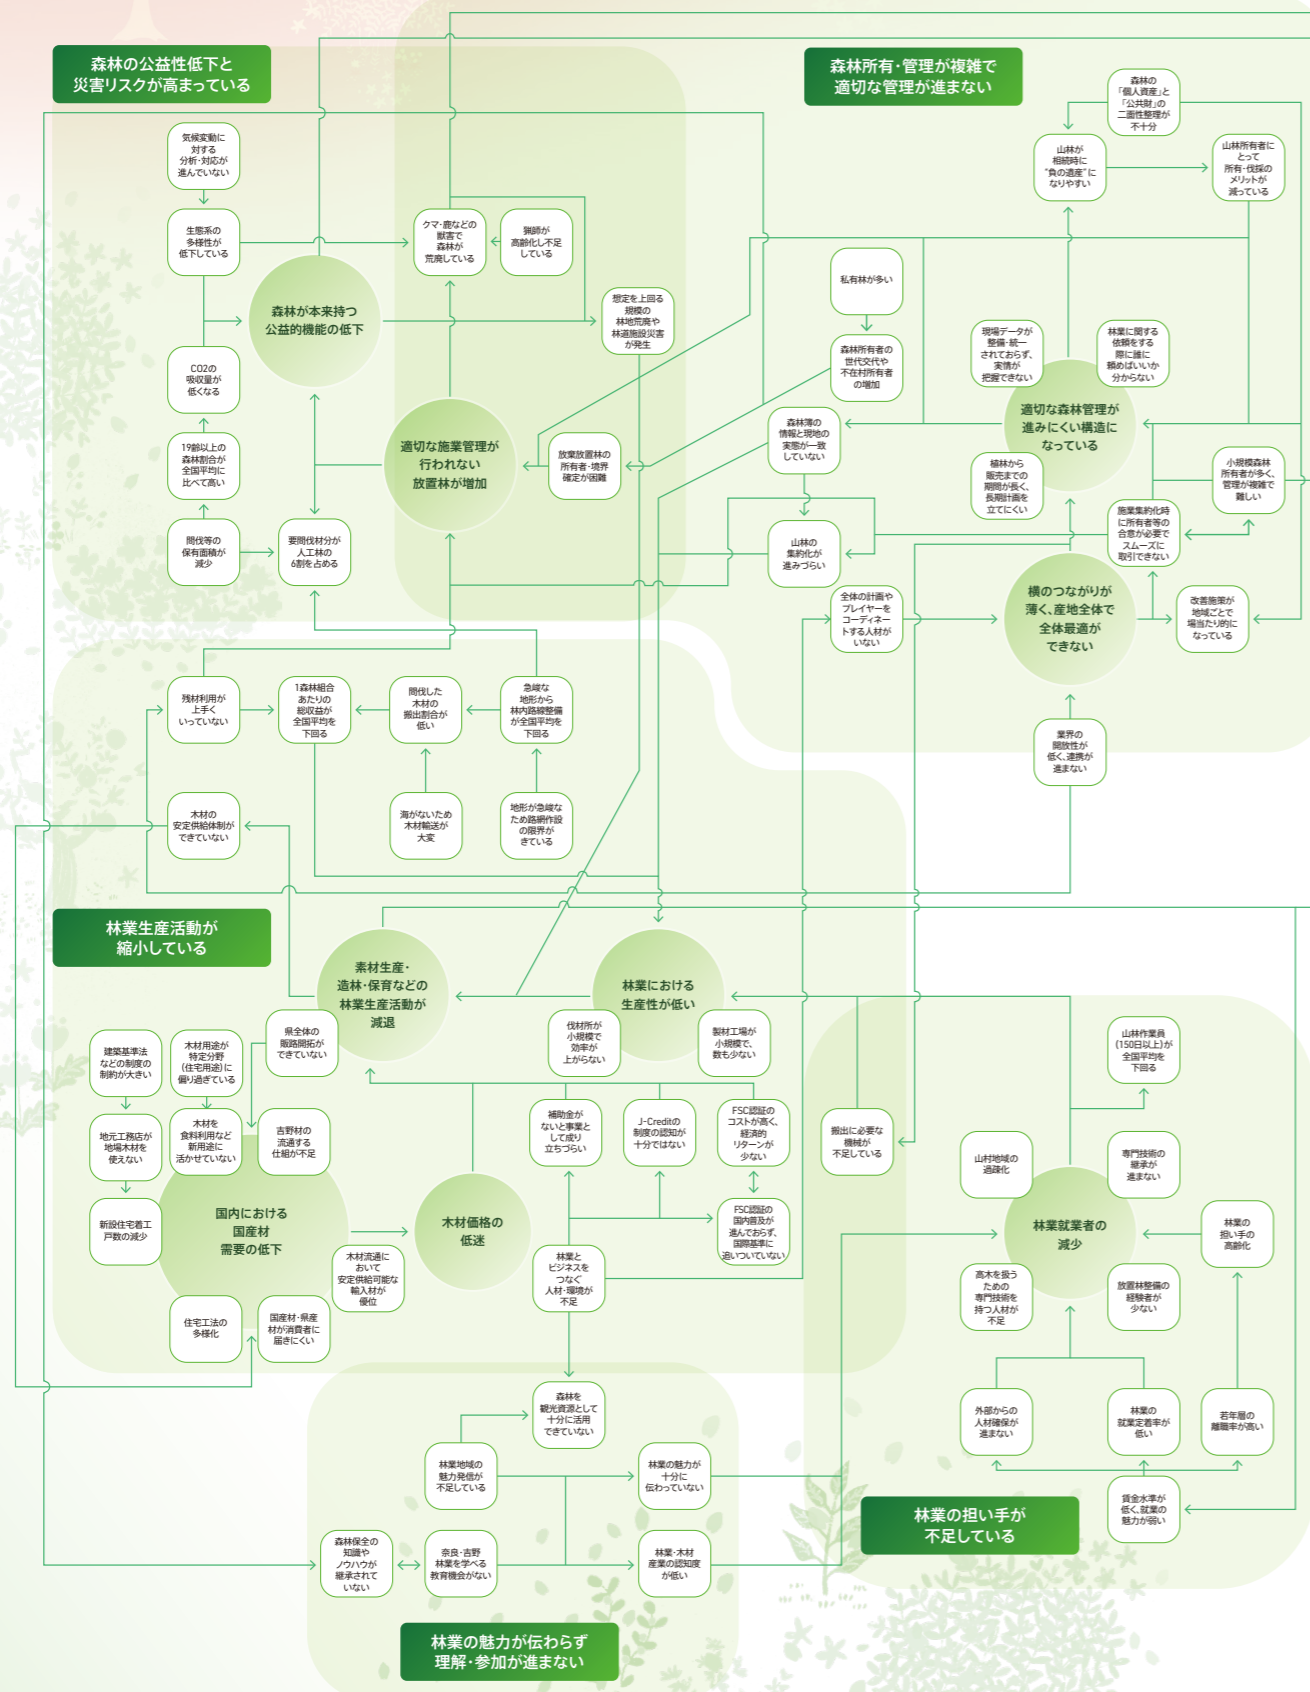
森林の公益性低下と災害リスクが高まっている

森林所有・管理が複雑で適切な管理が進まない

気候変動に対する分析・対応が進んでいない

生態系の多様性が低下している

森林が本来持つ公益的機能の低下

CO2の吸収量が低くなる

19割以上の森林割合が全国平均に比べて高い

間伐等の保育面積が減少

要間伐材分が人工林の6割を占める

クマ・鹿などの獣害で森林が荒廃している

猟師が高齢化し不足している

想定を上回る規模の林地荒廃や林道施設災害が発生

適切な施業管理が行われない放置林が増加

放棄放置林の所有者・境界確定が困難

森林の「個人資産」と「公共財」の二面性整理が不十分

山林が相続時に"負の遺産"になりやすい

山林所有者にとって所有・伐採のメリットが減っている

私有林が多い

森林所有者の世代交代や不在村所有者の増加

現場データが整備・統一されておらず、実情が把握できない

林業に関する依頼をする際に誰に頼めばいいか分からない

適切な森林管理が進みにくい構造になっている

森林等の情報と現地の実態が一致していない

植林から販売までの期間が長く、長期計画を立てにくい

小規模森林所有者が多く、管理が複雑で難しい

施業集約化時に所有者等の合意が必要でスムーズに取引できない

山林の集約化が進みづらい

全体の計画やプレイヤーをコーディネートする人材がいない

横のつながりが薄く、産地全体で全体最適ができない

改善施策が地域ごとで場当たり的になっている

業界の閉鎖性が低く、連携が進まない

残材利用が上手くいっていない

1森林組合あたりの総収益が全国平均を下回る

間伐した木材の搬出割合が低い

急峻な地形から林内路網整備が全国平均を下回る

海がないため木材輸送が大変

地形が急峻なため路網作設の限界がきている

木材の安定供給体制ができていない

林業生産活動が縮小している

素材生産・造林・保育などの林業生産活動が減退

林業における生産性が低い

伐採所が小規模で効率が上がらない

製材工場が小規模で、数も少ない

県全体の販路開拓ができていない

建築基準法などの制度の制約が大きい

木材用途が特定分野(住宅用途)に偏り過ぎている

地元工務店が地場木材を使えない

木材を食料利用など新用途に活かせていない

吉野材の流通する仕組が不足

新設住宅着工戸数の減少

国内における国産材需要の低下

木材価格の低迷

木材流通において安定供給可能な輸入材が優位

住宅工法の多様化

国産材・県産材が消費者に届きにくい

補助金がないと事業として成り立ちづらい

J-Creditの制度の認知が十分ではない

FSC認証のコストが高く、経済的リターンが少ない

FSC認証の国内普及が進んでおらず、国際基準に追いついていない

林業とビジネスをつなぐ人材・環境が不足

搬出に必要な機械が不足している

山林作業員(150日以上)が全国平均を下回る

山村地域の過疎化

専門技術の継承が進まない

林業就業者の減少

林業の担い手の高齢化

高木を扱うための専門技術を持つ人材が不足

放置林整備の経験者が少ない

外部からの人材確保が進まない

林業の就業定着率が低い

若年層の離職率が高い

賃金水準が低く、就業の魅力が弱い

林業の担い手が不足している

森林を観光資源として十分に活用できていない

林業地域の魅力発信が不足している

林業の魅力が十分に伝わっていない

森林保全の知識やノウハウが継承されていない

奈良・吉野林業を学べる教育機会がない

林業・木材産業の認知度が低い

林業の魅力が伝わらず理解・参加が進まない